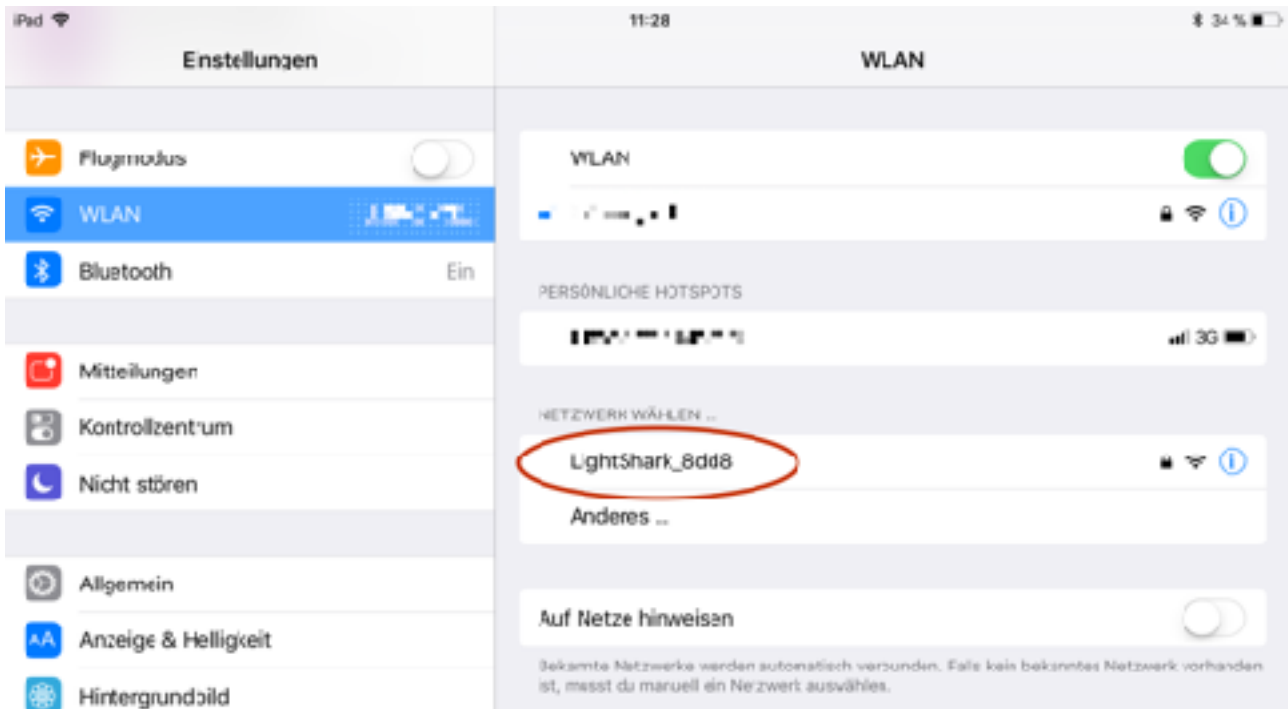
iPad

11:28

34 %

Einstellungen

WLAN

Flugmodus

WLAN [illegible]

Bluetooth Ein

Mitteilungen

Kontrollzentrum

Nicht stören

Allgemein

Anzeige & Helligkeit

Hintergrundbild

WLAN

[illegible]

PERSÖNLICHE HOTSPOTS

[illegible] 3G

NETZWERK WÄHLEN ...

LightShark_8dd8

Anderes ...

Auf Netze hinweisen

Bekannte Netzwerke werden automatisch verbunden. Falls kein bekanntes Netzwerk vorhanden ist, musst du manuell ein Netzwerk auswählen.